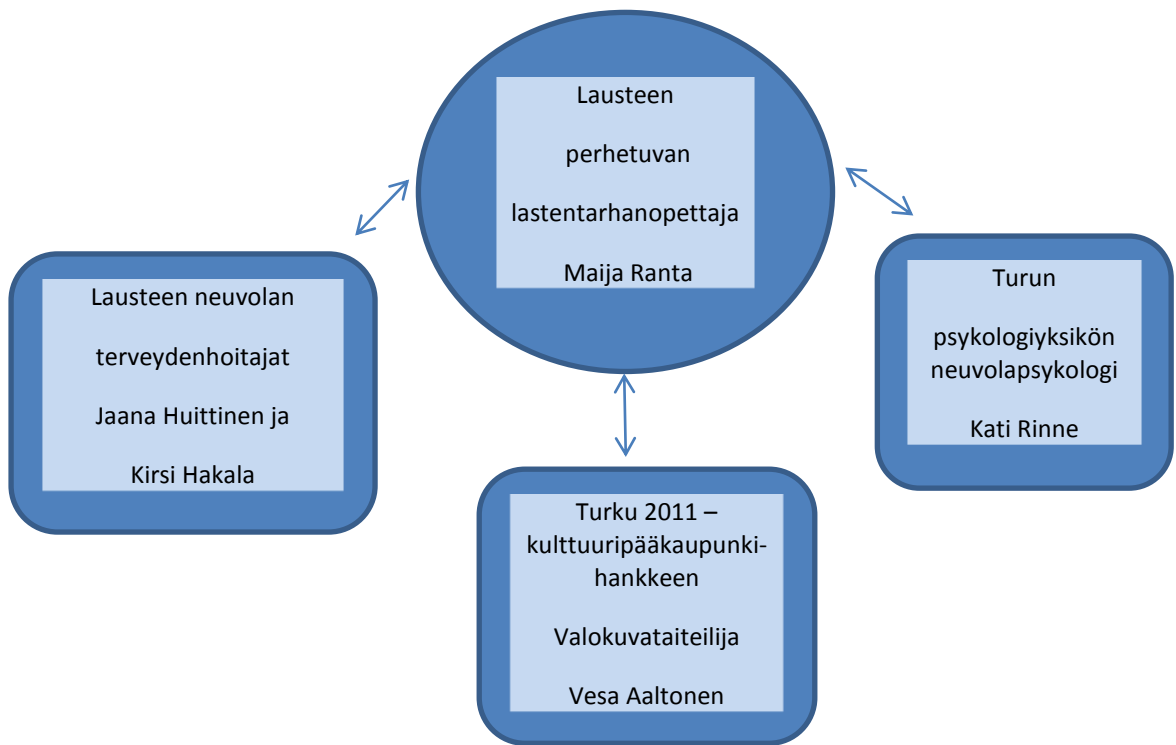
Lausteen perhetuvan lastentarhanopettaja Maija Ranta

Lausteen neuvolan terveydenhoitajat Jaana Huittinen ja Kirsi Hakala

Turun psykologiyksikön neuvolapsykologi Kati Rinne

Turku 2011 – kulttuuripääkaupunki-hankkeen Valokuvataiteilija Vesa Aaltonen